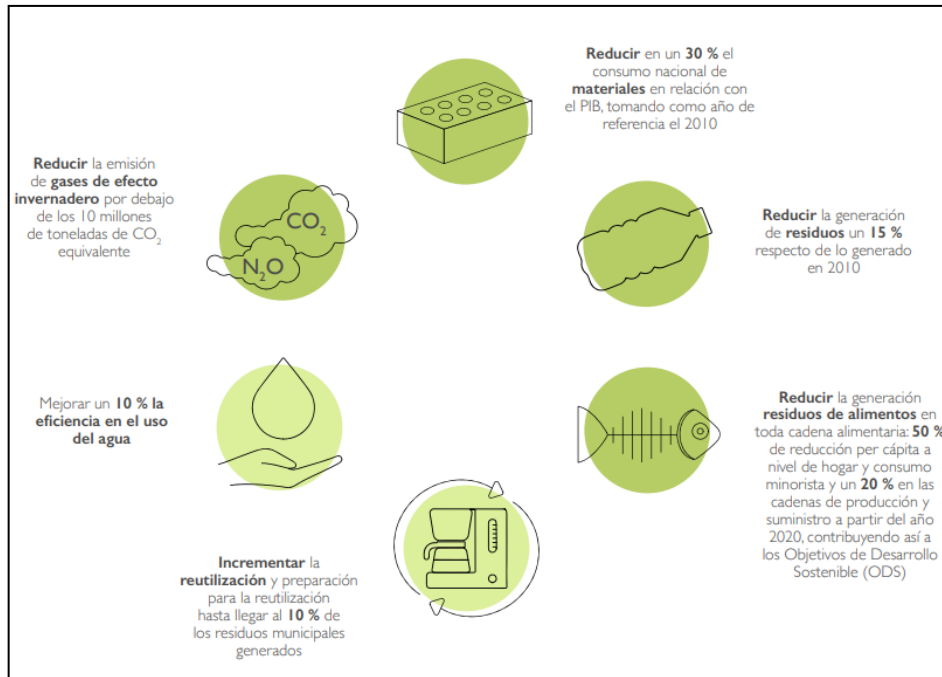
**Reducir** en un **30 %** el consumo nacional de **materiales** en relación con el PIB, tomando como año de referencia el 2010

**Reducir** la emisión de **gases de efecto invernadero** por debajo de los 10 millones de toneladas de $CO_2$ equivalente

$CO_2$

$N_2O$

**Reducir** la generación de **residuos** un **15 %** respecto de lo generado en 2010

Mejorar un **10 % la eficiencia en el uso del agua**

**Reducir** la generación **residuos de alimentos** en toda cadena alimentaria: **50 %** de reducción per cápita a nivel de hogar y consumo minorista y un **20 %** en las cadenas de producción y suministro a partir del año 2020, contribuyendo así a los Objetivos de Desarrollo Sostenible (ODS)

**Incrementar** la **reutilización** y preparación para la reutilización hasta llegar al **10 %** de los residuos municipales generados